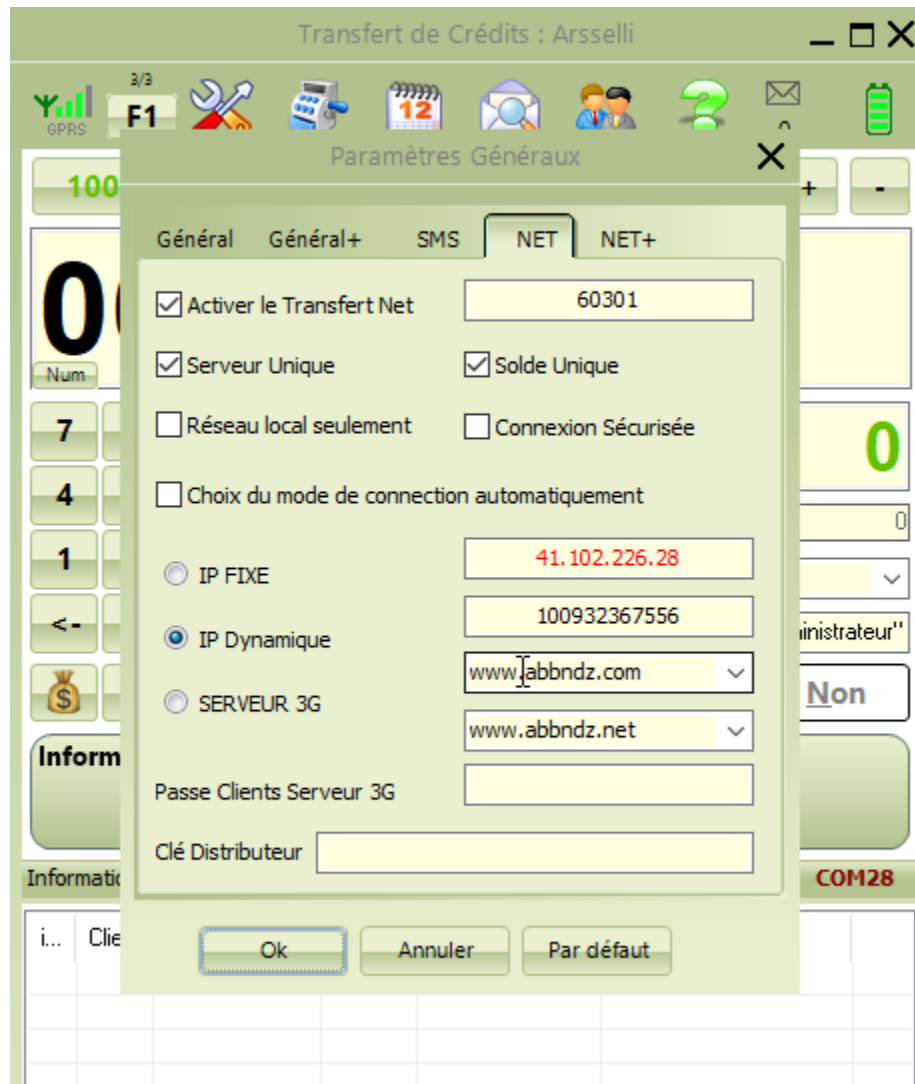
Transfert de Crédits : Arsselli

GPRS
3/3
F1

0

100

+
-

00
Num

7
4
1
<-

0
0

inistrateur"
Non

Inform

Informatio
COM28

i...
Clie

Paramètres Généraux

Général
Général+
SMS
NET
NET+

Activer le Transfert Net
60301

Serveur Unique
Solde Unique

Réseau local seulement
Connexion Sécurisée

Choix du mode de connection automatiquement

IP FIXE
41.102.226.28

IP Dynamique
100932367556

www.abbndz.com

SERVEUR 3G
www.abbndz.net

Passe Clients Serveur 3G

Clé Distributeur

Ok
Annuler
Par défaut